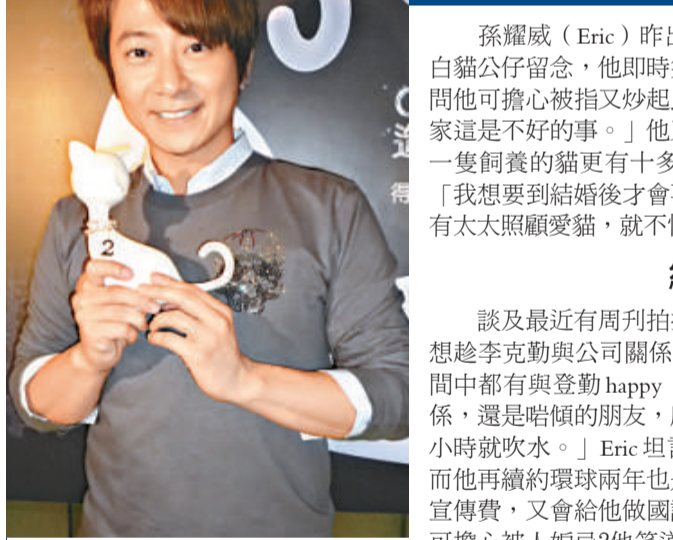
孫耀威（Eric）昨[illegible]
白貓公仔留念，他即時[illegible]
問他可擔心被指又炒起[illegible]
家這是不好的事。」他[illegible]
一隻飼養的貓更有十多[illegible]
「我想要到結婚後才會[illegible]
有太太照顧愛貓，就不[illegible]

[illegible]

談及最近有周刊拍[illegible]
想趁李克勤與公司關係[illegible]
間中都有與登勤 happy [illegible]
係，還是啱傾的朋友，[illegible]
小時就吹水。」Eric 坦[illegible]
而他再續約環球兩年也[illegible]
宣傳費，又會給他做國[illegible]
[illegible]

2